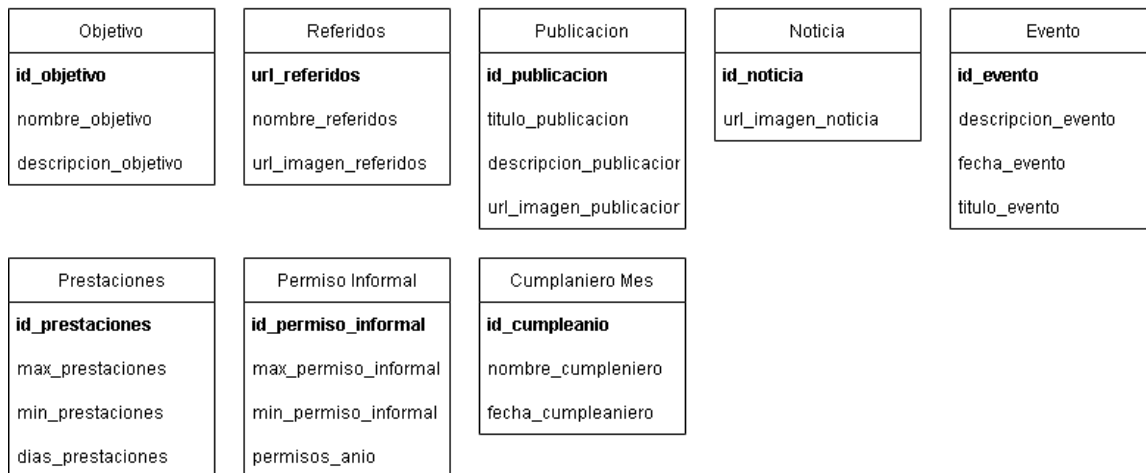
Objetivo

id_objetivo

nombre_objetivo

descripcion_objetivo

Referidos

url_referidos

nombre_referidos

url_imagen_referidos

Publicacion

id_publicacion

titulo_publicacion

descripcion_publicacior

url_imagen_publicacior

Noticia

id_noticia

url_imagen_noticia

Evento

id_evento

descripcion_evento

fecha_evento

titulo_evento

Prestaciones

id_prestaciones

max_prestaciones

min_prestaciones

dias_prestaciones

Permiso Informal

id_permiso_informal

max_permiso_informal

min_permiso_informal

permisos_anio

Cumplaniero Mes

id_cumpleanio

nombre_cumpleniero

fecha_cumpleaniero